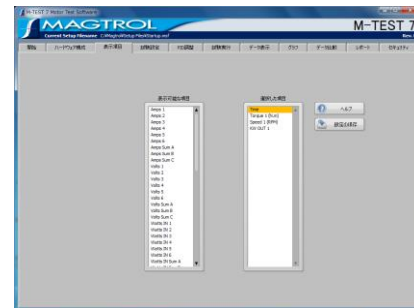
M-TEST 7 Motor Test Software

MAGTROL

M-TEST 7

Current Setup Filename: C:\Magtrol\Setup Files\Startup.m7

Rev.

開始 | ハードウェア構成 | 表示項目 | 試験設定 | PID調整 | 試験実行 | データ表示 | グラフ | データ比較 | レポート | セキュリティ

表示可能な項目

Amps 1
Amps 2
Amps 3
Amps 4
Amps 5
Amps 6
Amps Sum A
Amps Sum B
Amps Sum C
Volts 1
Volts 2
Volts 3
Volts 4
Volts 5
Volts 6
Volts Sum A
Volts Sum B
Volts Sum C
Watts IN 1
Watts IN 2
Watts IN 3
Watts IN 4
Watts IN 5
Watts IN 6
Watts IN Sum A

選択した項目

Time
Torque 1 (N.m)
Speed 1 (RPM)
KW OUT 1

ヘルプ

設定の保存